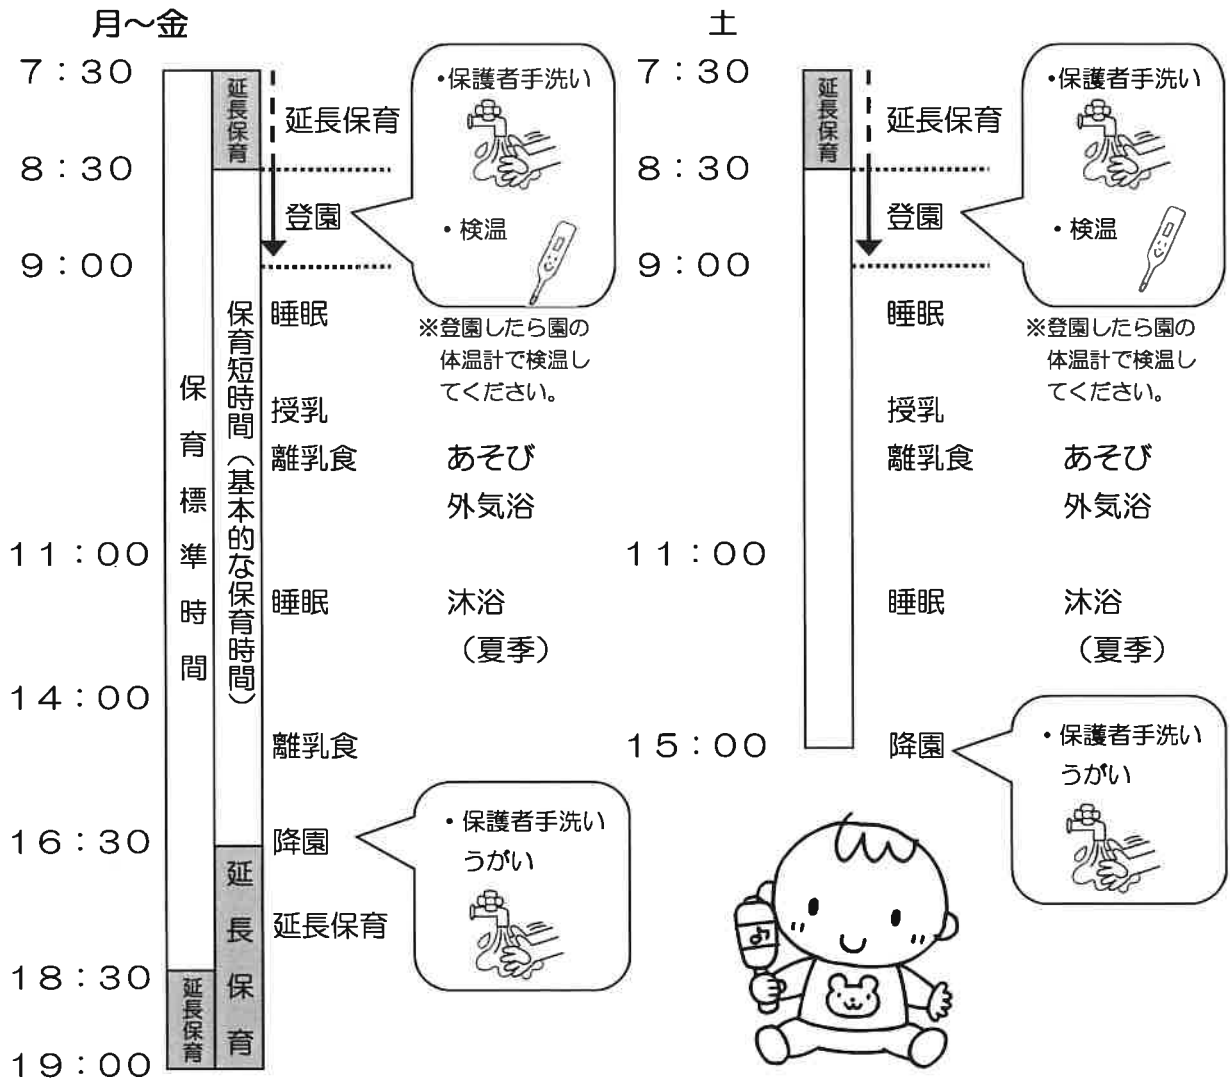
月～金

7：30
延長保育
延長保育
・保護者手洗い
8：30
登園
・検温
9：00
保育標準時間
保育短時間（基本的な保育時間）
睡眠
※登園したら園の体温計で検温してください。
授乳
離乳食
あそび
外気浴
11：00
睡眠
沐浴
（夏季）
14：00
離乳食
16：30
降園
・保護者手洗い
うがい
延長保育
延長保育
18：30
延長保育
19：00

土

7：30
延長保育
延長保育
・保護者手洗い
8：30
登園
・検温
9：00
睡眠
※登園したら園の体温計で検温してください。
授乳
離乳食
あそび
外気浴
11：00
睡眠
沐浴
（夏季）
15：00
降園
・保護者手洗い
うがい